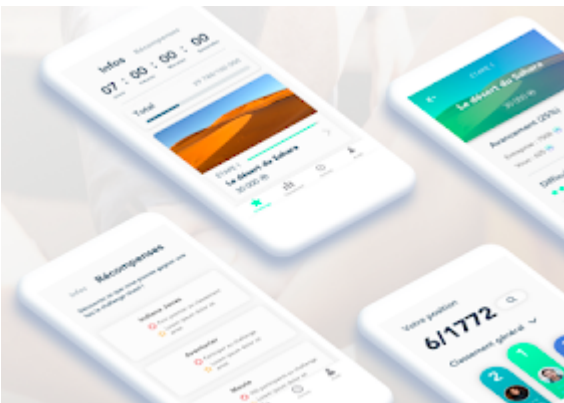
Infos Récompenses

07 : 00 : 00 : 00

Total

ÉTAPE 1
Le désert du Sahara
30 000 M

ÉTAPE 1
Le désert du Sahara
30 000 M

Avancement (20%)

Difficu

Infos Récompenses

Indiana Jones

Aventurier

Votre position

6/1772

Classement général

2